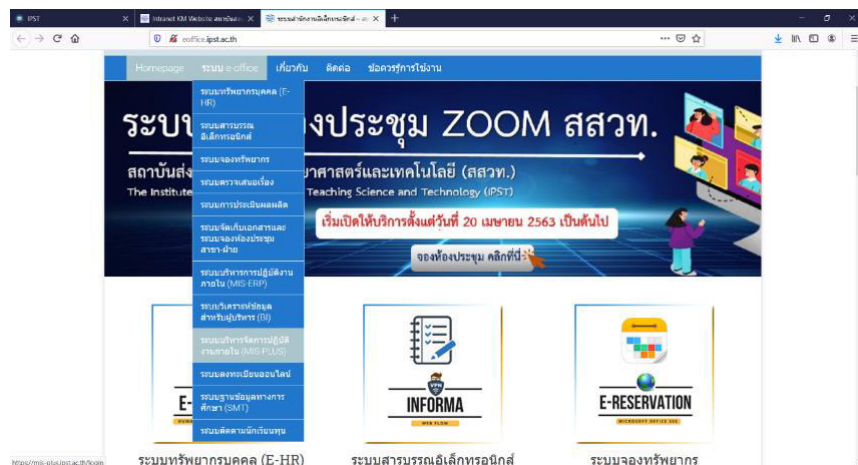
IPST | Intranet KM Website สถาบันส... | ระบบสำนักงานอิเล็กทรอนิกส์ - ส... | +

eoffice.ipst.ac.th

Homepage | ระบบ e-office | เกี่ยวกับ | ติดต่อ | ข้อควรรู้การใช้งาน

ระบบทรัพยากรบุคคล (E-HR)
ระบบสารบรรณอิเล็กทรอนิกส์
ระบบจองทรัพยากร
ระบบตรวจเสนอเรื่อง
ระบบการประเมินผลผลิต
ระบบจัดเก็บเอกสารและระบบจองห้องประชุมสาขา-ฝ่าย
ระบบบริหารการปฏิบัติงานภายใน (MIS-ERP)
ระบบวิเคราะห์ข้อมูลสำหรับผู้บริหาร (BI)
ระบบบริหารจัดการปฏิบัติงานภายใน (MIS PLUS)
ระบบลงทะเบียนออนไลน์
ระบบฐานข้อมูลทางการศึกษา (SMT)
ระบบติดตามนักเรียนทุน

ระบบ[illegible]งประชุม ZOOM สสวท.
สถาบันส่ง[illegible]ยาศาสตร์และเทคโนโลยี (สสวท.)
The Institute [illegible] Teaching Science and Technology (IPST)
เริ่มเปิดให้บริการตั้งแต่วันที่ 20 เมษายน 2563 เป็นต้นไป
จองห้องประชุม คลิกที่นี่

E-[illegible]
INFORMA
WEB FLOW
E-RESERVATION
MICROSOFT OFFICE 365

ระบบทรัพยากรบุคคล (E-HR)
ระบบสารบรรณอิเล็กทรอนิกส์
ระบบจองทรัพยากร

https://mis-plus.ipst.ac.th/login